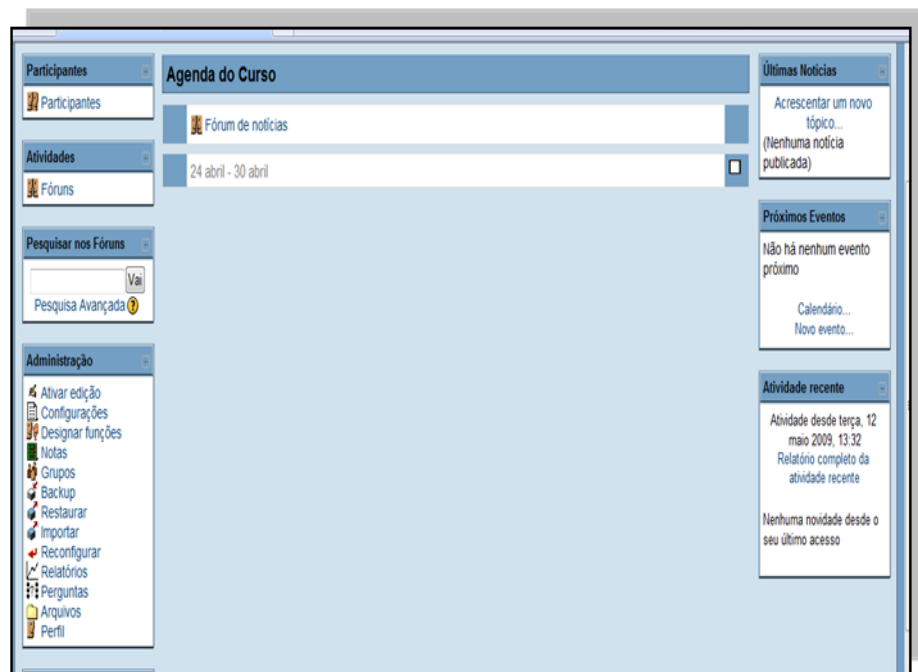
Participantes

Participantes

Atividades

Fóruns

Pesquisar nos Fóruns

Vai

Pesquisa Avançada

Administração

Ativar edição
Configurações
Designar funções
Notas
Grupos
Backup
Restaurar
Importar
Reconfigurar
Relatórios
Perguntas
Arquivos
Perfil

Agenda do Curso

Fórum de notícias

24 abril - 30 abril

Últimas Notícias

Acrescentar um novo tópico...
(Nenhuma notícia publicada)

Próximos Eventos

Não há nenhum evento próximo

Calendário...
Novo evento...

Atividade recente

Atividade desde terça, 12 maio 2009, 13:32
Relatório completo da atividade recente

Nenhuma novidade desde o seu último acesso